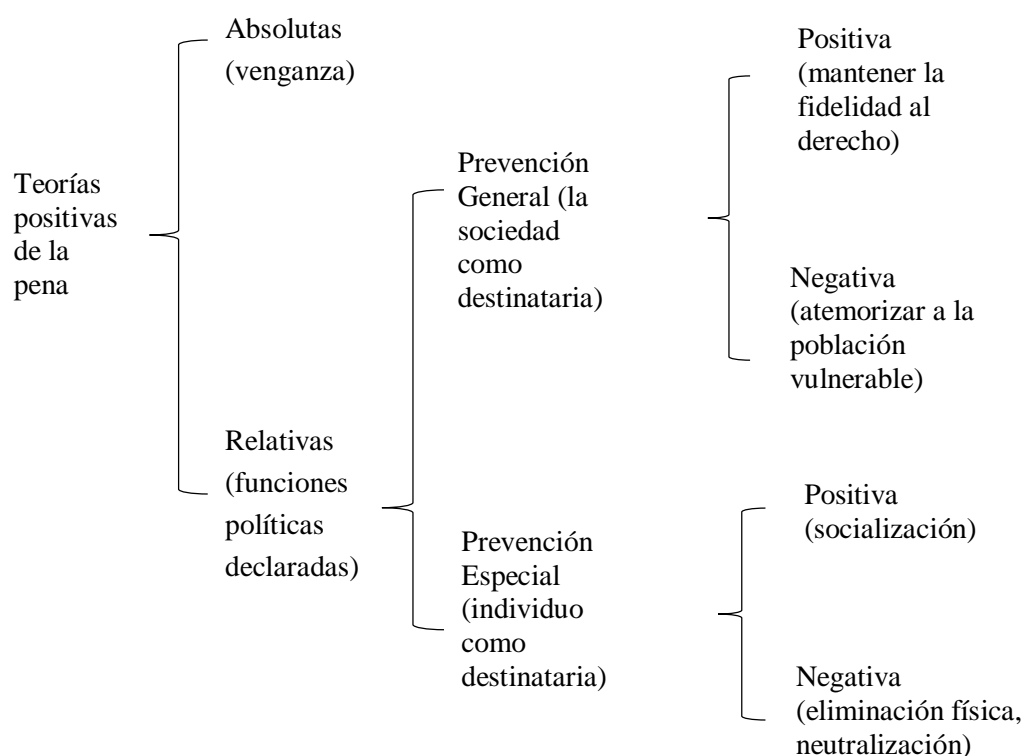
Teorías positivas de la pena

Absolutas (venganza)

Relativas (funciones políticas declaradas)

Prevención General (la sociedad como destinataria)

Positiva (mantener la fidelidad al derecho)

Negativa (atemorizar a la población vulnerable)

Prevención Especial (individuo como destinataria)

Positiva (socialización)

Negativa (eliminación física, neutralización)